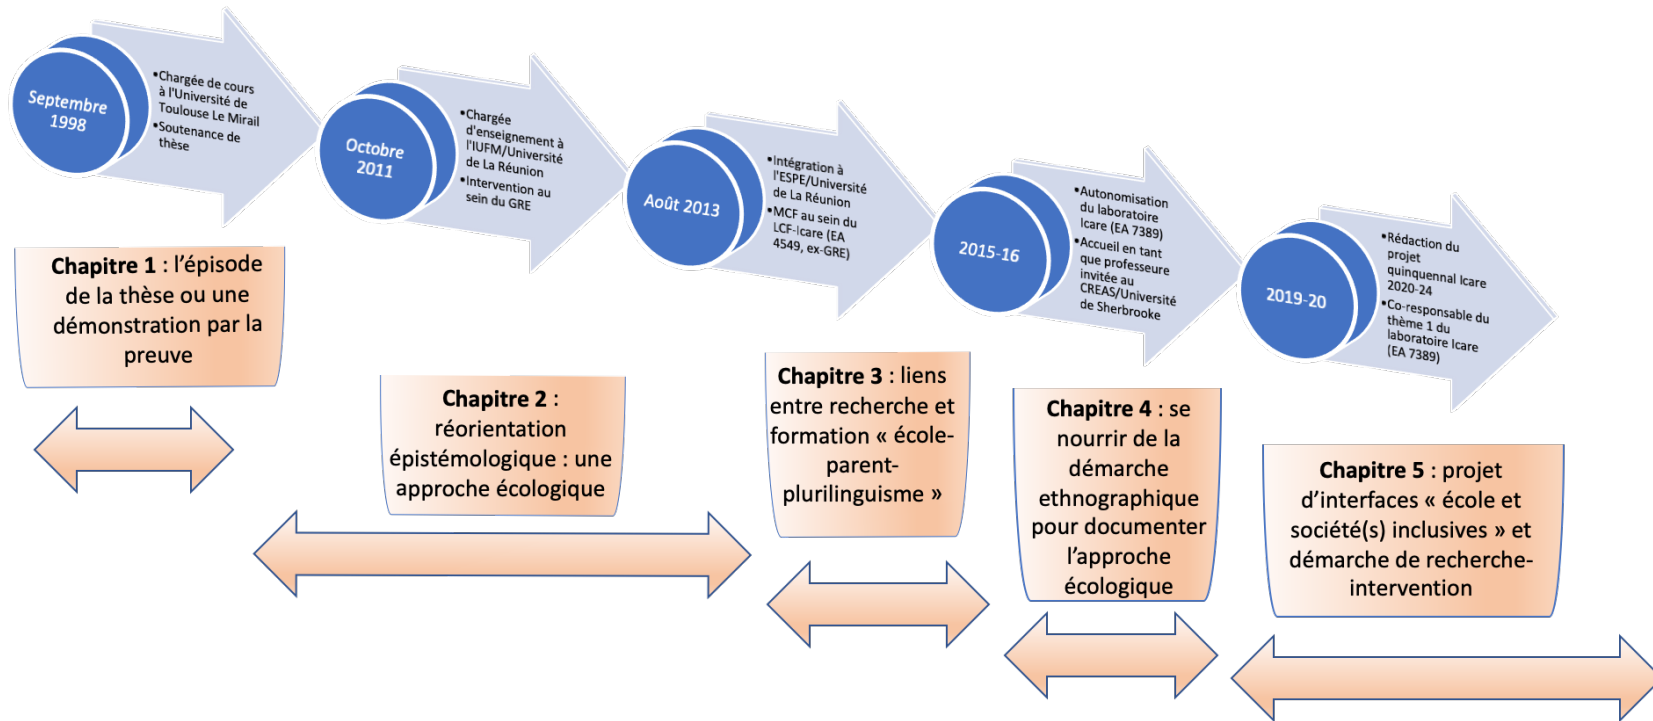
Septembre 1998

•Chargée de cours à l'Université de Toulouse Le Mirail
•Soutenance de thèse

Octobre 2011

•Chargée d'enseignement à l'IUFM/Université de La Réunion
•Intervention au sein du GRE

Août 2013

•Intégration à l'ESPE/Université de La Réunion
•MCF au sein du LCF-Icare (EA 4549, ex-GRE)

2015-16

•Autonomisation du laboratoire Icare (EA 7389)
•Accueil en tant que professeure invitée au CREAS/Université de Sherbrooke

2019-20

•Rédaction du projet quinquennal Icare 2020-24
•Co-responsable du thème 1 du laboratoire Icare (EA 7389)

**Chapitre 1** : l'épisode de la thèse ou une démonstration par la preuve

**Chapitre 2** : réorientation épistémologique : une approche écologique

**Chapitre 3** : liens entre recherche et formation « école-parent-plurilinguisme »

**Chapitre 4** : se nourrir de la démarche ethnographique pour documenter l'approche écologique

**Chapitre 5** : projet d'interfaces « école et société(s) inclusives » et démarche de recherche-intervention